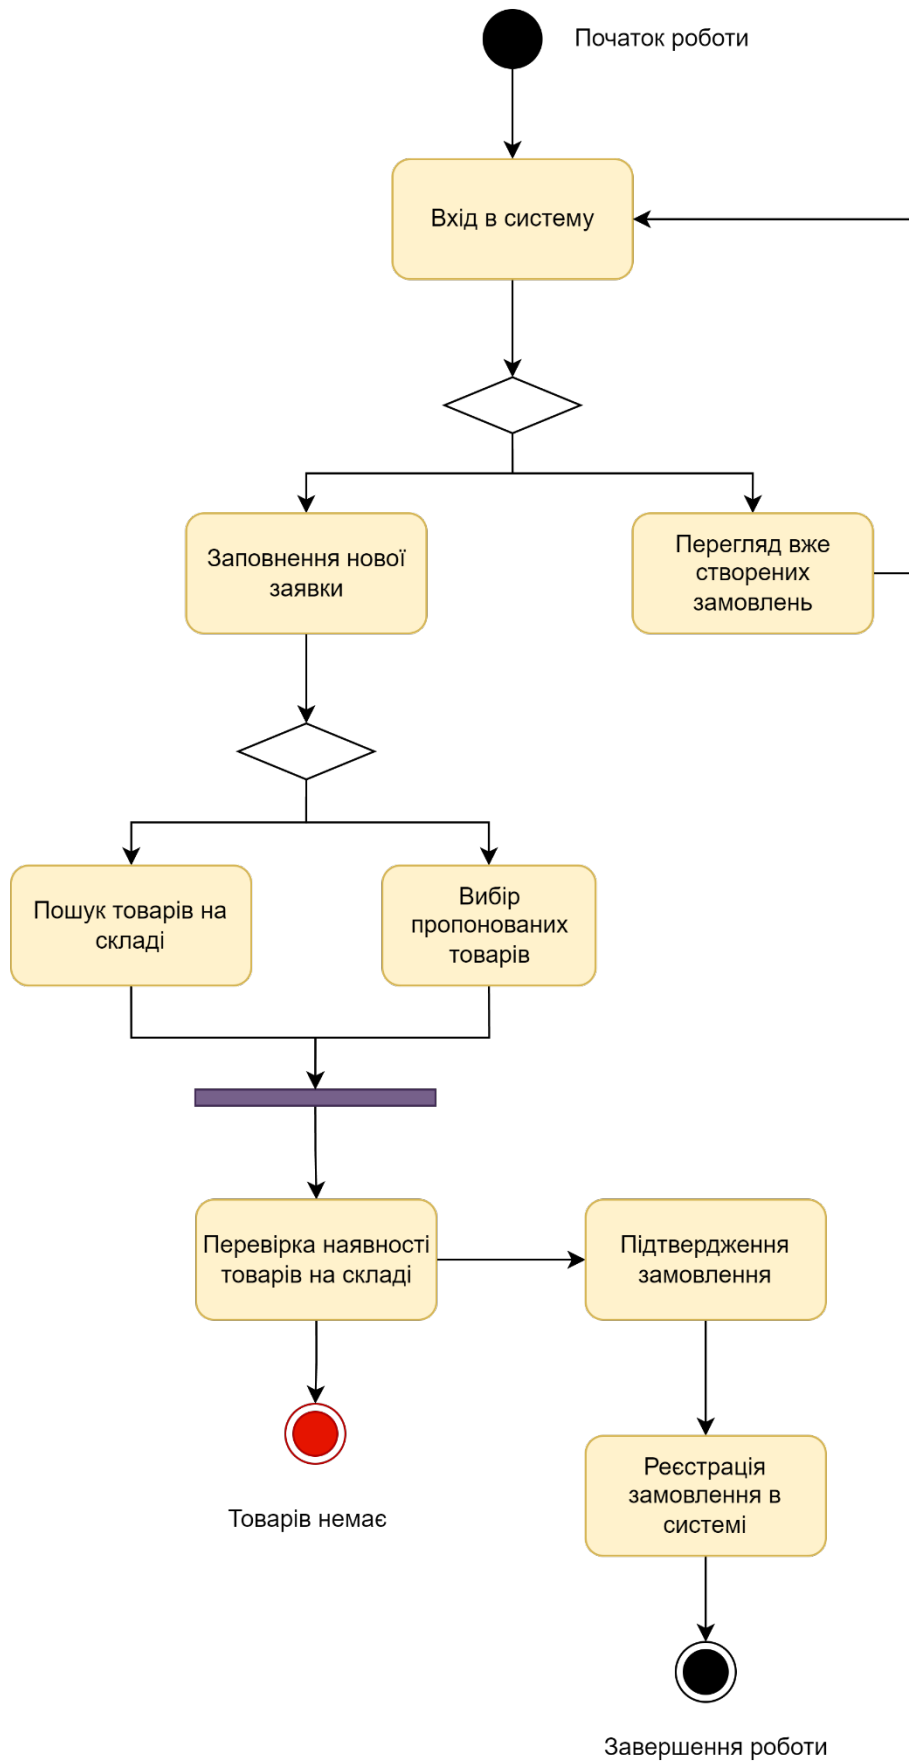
Початок роботи

Вхід в систему

Заповнення нової заявки

Перегляд вже створених замовлень

Пошук товарів на складі

Вибір пропонованих товарів

Перевірка наявності товарів на складі

Підтвердження замовлення

Товарів немає

Реєстрація замовлення в системі

Завершення роботи